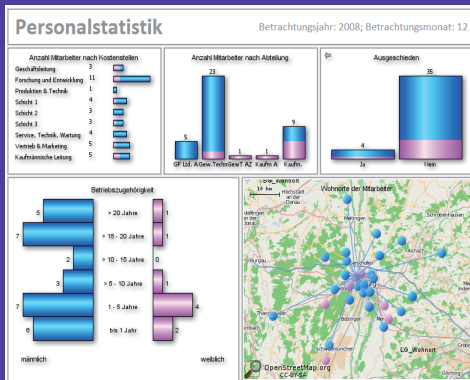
Personalstatistik

Betrachtungsjahr: 2008; Betrachtungsmonat: 12

Anzahl Mitarbeiter nach Kostenstellen

| | |
|---|---|
| Geschäftsleitung | 3 |
| Forschung und Entwicklung | 11 |
| Produktion & Technik | 1 |
| Schicht 1 | 4 |
| Schicht 2 | 3 |
| Schicht 3 | 3 |
| Service, Technik, Wartung | 4 |
| Vertrieb & Marketing | 5 |
| Kaufmännische Leitung | 5 |

Anzahl Mitarbeiter nach Abteilung

5 GF Ltd. A
23 Gew. Techn
1 Gew T A
1 TAZ
1 Kaufm A
9 Kaufm.

Ausgeschieden

4 Ja
35 Nein

Betriebszugehörigkeit

| männlich | | weiblich |
|---|---|---|
| 5 | > 20 Jahre | 1 |
| 7 | > 15 - 20 Jahre | 1 |
| 2 | > 10 - 15 Jahre | 0 |
| 3 | > 5 - 10 Jahre | 1 |
| 7 | 1 - 5 Jahre | 4 |
| 6 | bis 1 Jahr | 2 |

männlich weiblich

Wohnorte der Mitarbeiter

10 km

LO_Wohnort

OpenStreetMap.org CC-BY-SA